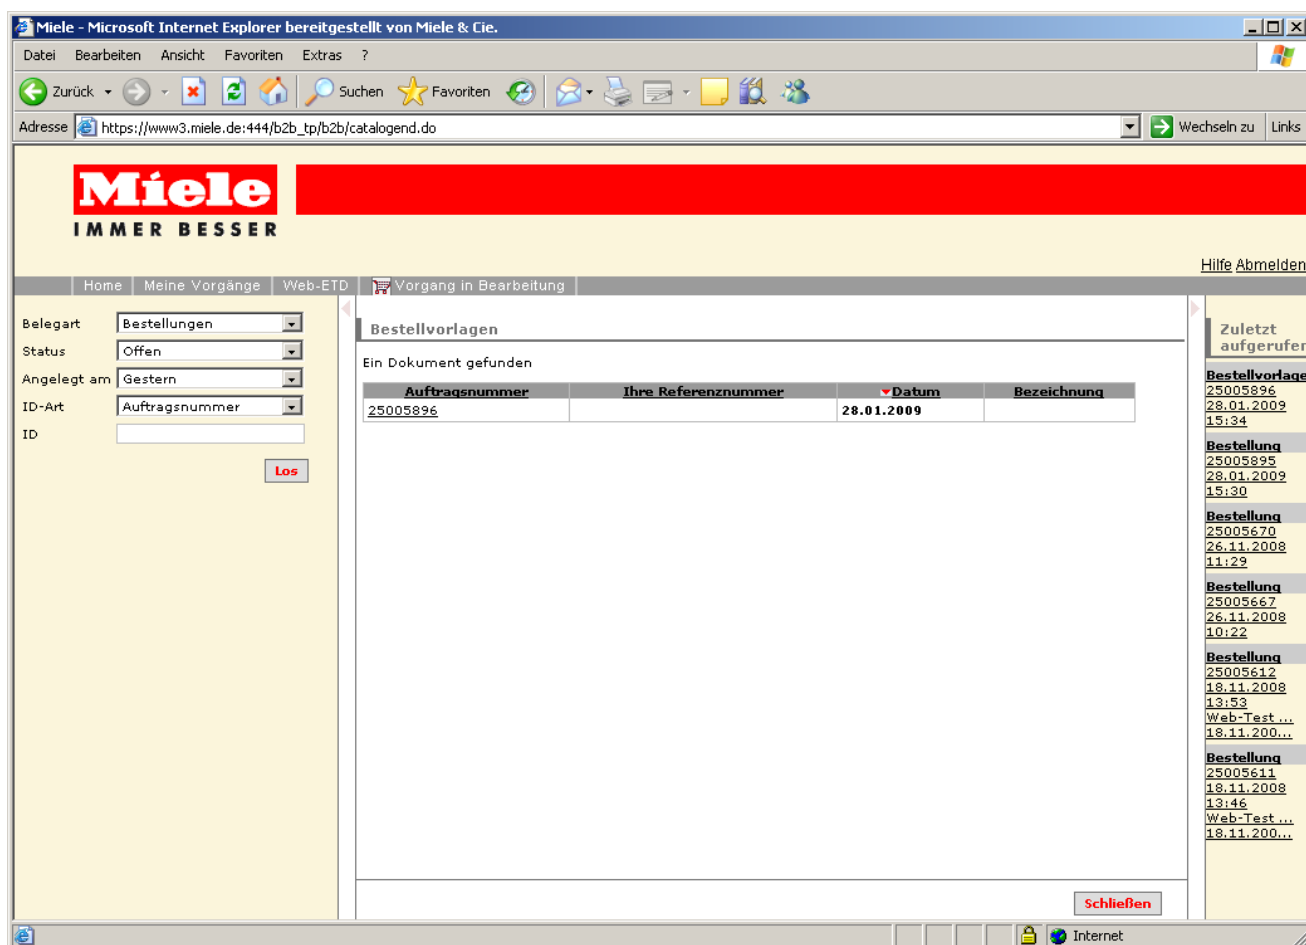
Miele - Microsoft Internet Explorer bereitgestellt von Miele & Cie.

Datei Bearbeiten Ansicht Favoriten Extras ?

Zurück Suchen Favoriten

Adresse https://www3.miele.de:444/b2b_tp/b2b/catalogend.do Wechseln zu Links

Miele
IMMER BESSER

Hilfe Abmelden

Home | Meine Vorgänge | Web-ETD | Vorgang in Bearbeitung

Belegart Bestellungen
Status Offen
Angelegt am Gestern
ID-Art Auftragsnummer
ID

Los

Bestellvorlagen

Ein Dokument gefunden

| Auftragsnummer | Ihre Referenznummer | Datum | Bezeichnung |
|---|---|---|---|
| 25005896 | | 28.01.2009 | |

Schließen

Zuletzt aufgerufen

Bestellvorlage
25005896
28.01.2009
15:34

Bestellung
25005895
28.01.2009
15:30

Bestellung
25005670
26.11.2008
11:29

Bestellung
25005667
26.11.2008
10:22

Bestellung
25005612
18.11.2008
13:53
Web-Test ...
18.11.200...

Bestellung
25005611
18.11.2008
13:46
Web-Test ...
18.11.200...

Internet